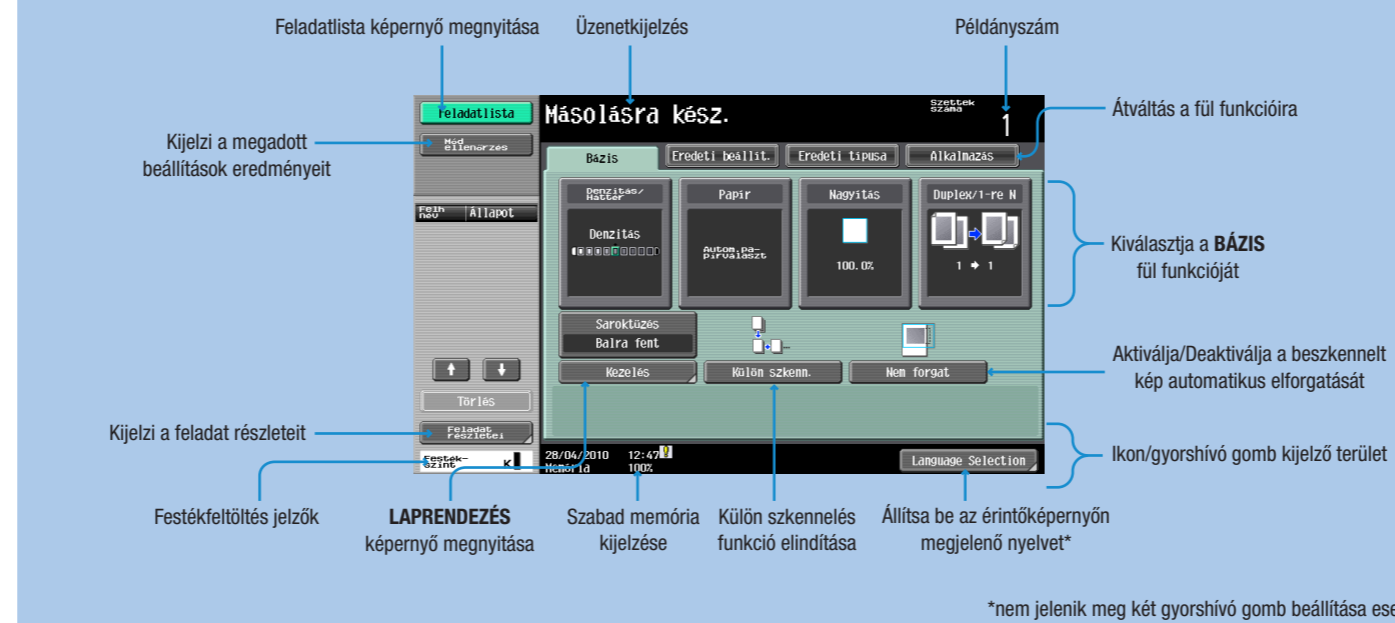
Feladatlista képernyő megnyitása

Üzenetkijelzés

Példányszám

Feladatlista

Másolásra kész.

Szettek száma

1

Átváltás a fül funkcióira

Kijelzi a megadott beállítások eredményeit

Mód ellenőrzés

Bázis

Eredeti beállít.

Eredeti típusa

Alkalmazás

Denzitás/ Háttér

Papír

Nagyítás

Duplex/1-re N

Felh név

Állapot

Denzitás

Autom.papírválaszt

100.0%

1 ➜ 1

Kiválasztja a BÁZIS fül funkcióját

Saroktűzés

Balra fent

Aktiválja/Deaktiválja a beszkennelt kép automatikus elforgatását

Kezelés

Külön szkenn.

Nem forgat

Törlés

Kijelzi a feladat részleteit

Feladat részletei

Festék-szint

K

28/04/2010 12:47

Memória 100%

Language Selection

Ikon/gyorshívó gomb kijelző terület

Festékfeltöltés jelzők

LAPRENDEZÉS képernyő megnyitása

Szabad memória kijelzése

Külön szkennelés funkció elindítása

Állítsa be az érintőképernyőn megjelenő nyelvet*

*nem jelenik meg két gyorshívó gomb beállítása ese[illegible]